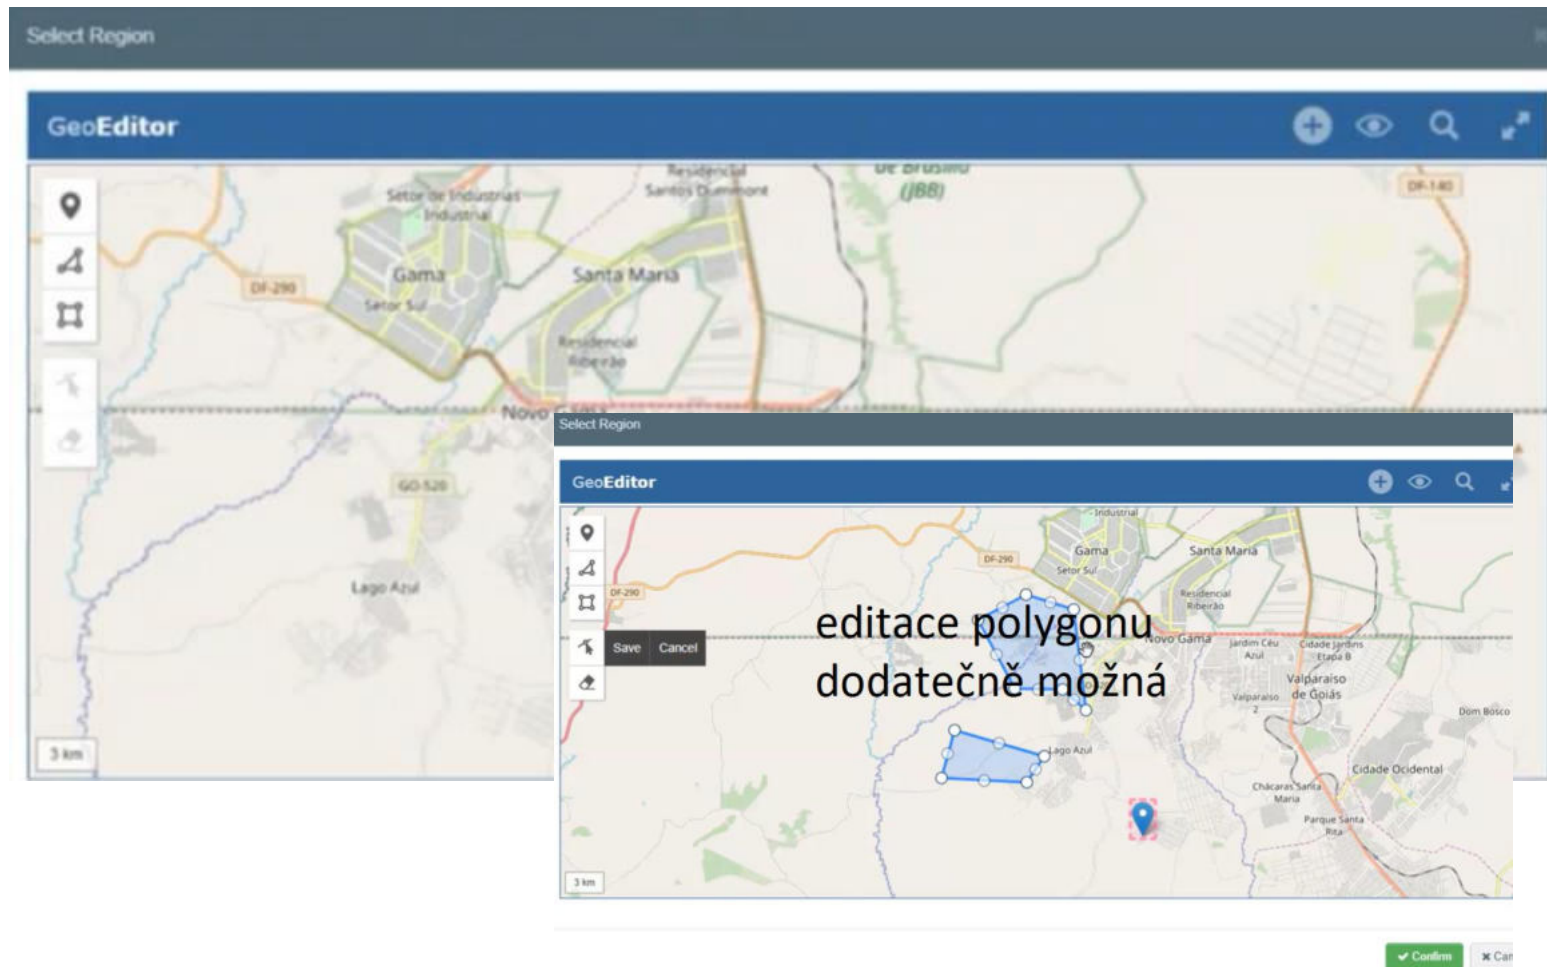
Select Region

GeoEditor

Residencial Santos Dumont
de Brasília (JBB)
DF-180
Setor de Indústrias Industrial
Gama
Setor Sul
DF-290
Santa Maria
Residencial Ribeirão
Novo Gama
GO-520
Lago Azul
3 km

Select Region

GeoEditor

Industrial
DF-290
Gama
Setor Sul
Santa Maria
Residencial Ribeirão
DF-290
Save
Cancel
editace polygonu dodatečně možná
Novo Gama
Jardim Céu Azul
Cidade Jardins Etapa B
Valparaíso de Goiás
Valparaíso 2
Dom Bosco
Lago Azul
Cidade Ocidental
Chácaras Santa Maria
Parque Santa Rita
3 km

Confirm
Can